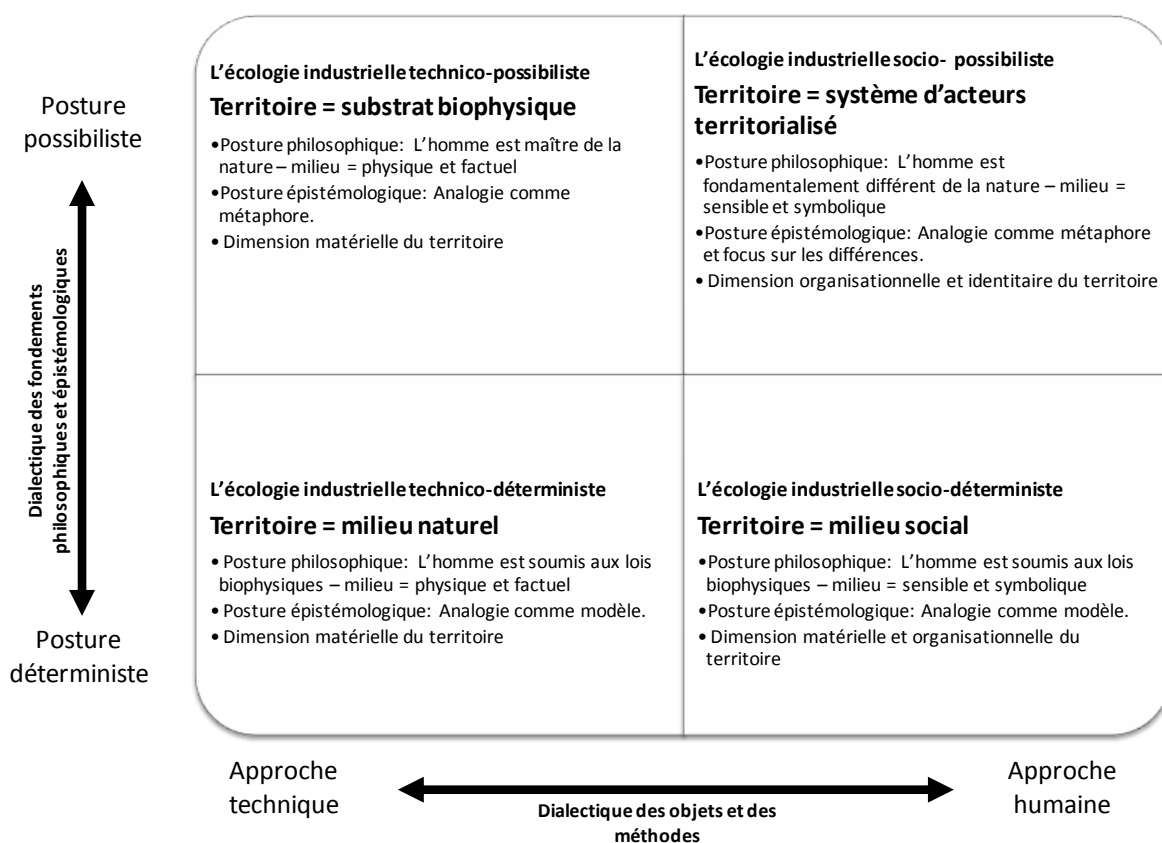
Posture possibiliste

Dialectique des fondements philosophiques et épistémologiques

Posture déterministe

L'écologie industrielle technico-possibiliste

Territoire = substrat biophysique

•Posture philosophique: L'homme est maître de la nature – milieu = physique et factuel
•Posture épistémologique: Analogie comme métaphore.
• Dimension matérielle du territoire

L'écologie industrielle socio- possibiliste

Territoire = système d'acteurs territorialisé

•Posture philosophique: L'homme est fondamentalement différent de la nature – milieu = sensible et symbolique
•Posture épistémologique: Analogie comme métaphore et focus sur les différences.
• Dimension organisationnelle et identitaire du territoire

L'écologie industrielle technico-déterministe

Territoire = milieu naturel

• Posture philosophique: L'homme est soumis aux lois biophysiques – milieu = physique et factuel
• Posture épistémologique: Analogie comme modèle.
• Dimension matérielle du territoire

L'écologie industrielle socio-déterministe

Territoire = milieu social

•Posture philosophique: L'homme est soumis aux lois biophysiques – milieu = sensible et symbolique
•Posture épistémologique: Analogie comme modèle.
• Dimension matérielle et organisationnelle du territoire

Approche technique

Dialectique des objets et des méthodes

Approche humaine